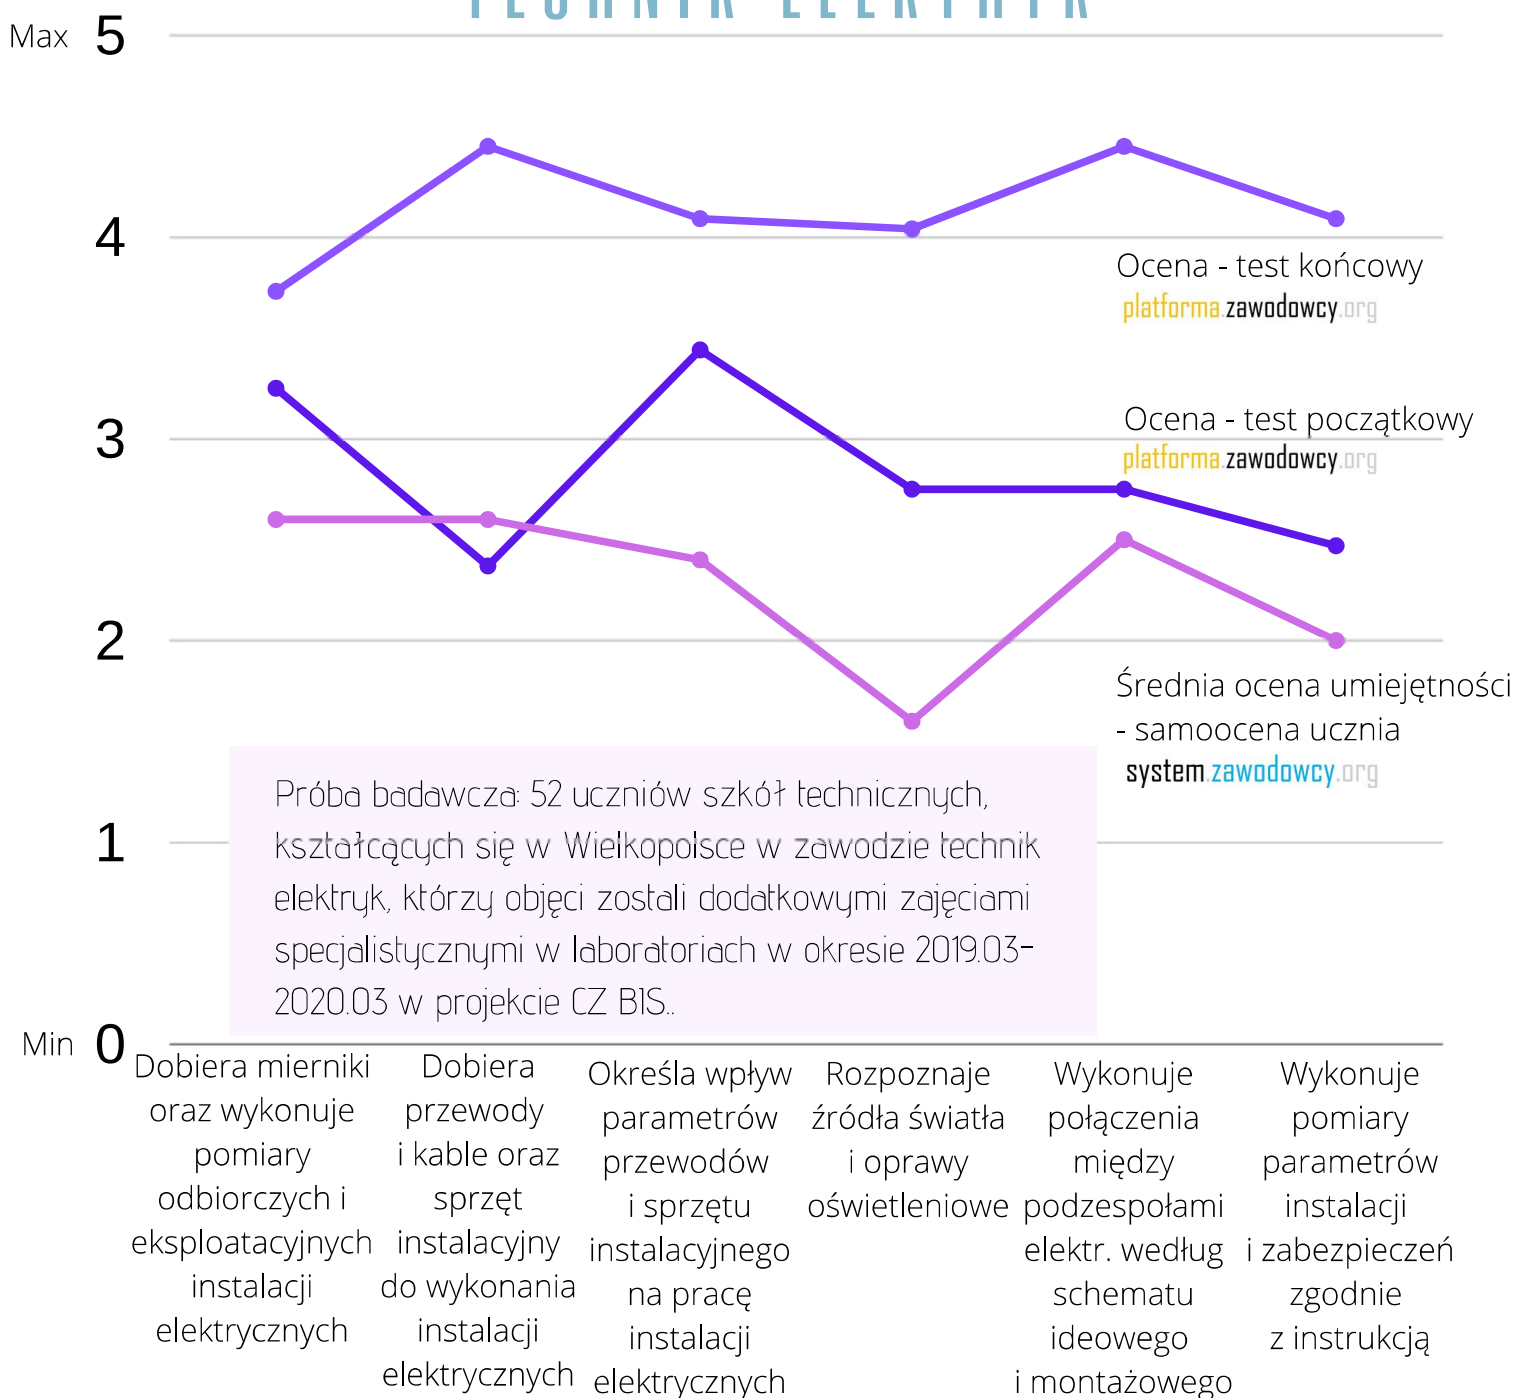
Max 5

4

3

2

1

Min 0

Ocena - test końcowy
platforma.zawodowcy.org

Ocena - test początkowy
platforma.zawodowcy.org

Średnia ocena umiejętności - samoocena ucznia
system.zawodowcy.org

Próba badawcza: 52 uczniów szkół technicznych, kształcących się w Wielkopolsce w zawodzie technik elektryk, którzy objęci zostali dodatkowymi zajęciami specjalistycznymi w laboratoriach w okresie 2019.03-2020.03 w projekcie CZ BIS..

Dobiera mierniki oraz wykonuje pomiary odbiorczych i eksploatacyjnych instalacji elektrycznych

Dobiera przewody i kable oraz sprzęt instalacyjny do wykonania instalacji elektrycznych

Określa wpływ parametrów przewodów i sprzętu instalacyjnego na pracę instalacji elektrycznych

Rozpoznaje źródła światła i oprawy oświetleniowe

Wykonuje połączenia między podzespołami elektr. według schematu ideowego i montażowego

Wykonuje pomiary parametrów instalacji i zabezpieczeń zgodnie z instrukcją